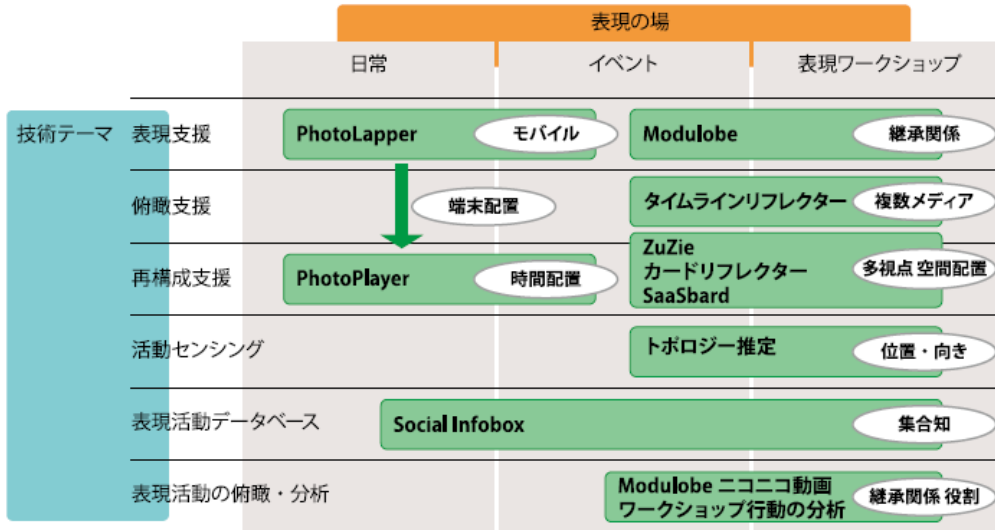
表現の場

| | | 日常 | イベント | 表現ワークショップ |
|---|---|---|---|---|
| 技術テーマ | 表現支援 | PhotoLapper モバイル | Modulobe 継承関係 | |
| | 俯瞰支援 | 端末配置 | タイムラインリフレクター 複数メディア | |
| | 再構成支援 | PhotoPlayer 時間配置 | ZuZie カードリフレクター SaaSbard 多視点 空間配置 | |
| | 活動センシング | | トポロジー推定 位置・向き | |
| | 表現活動データベース | Social Infobox 集合知 | | |
| | 表現活動の俯瞰・分析 | | Modulobe ニコニコ動画 ワークショップ行動の分析 継承関係 役割 | |